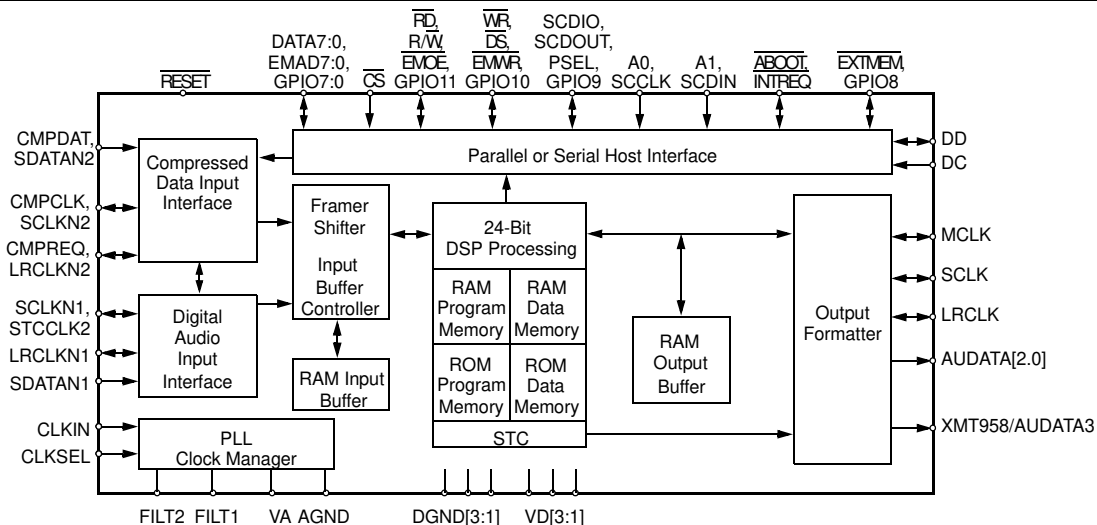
$\overline{RESET}$

DATA7:0, EMAD7:0, GPIO7:0

$\overline{CS}$

$\overline{RD}$, R/$\overline{W}$, $\overline{EMOE}$, GPIO11

$\overline{WR}$, $\overline{DS}$, $\overline{EMWR}$, GPIO10

SCDIO, SCDOUT, PSEL, GPIO9

A0, SCCLK

A1, SCDIN

$\overline{ABOOT}$, $\overline{INTREQ}$

$\overline{EXTMEM}$, GPIO8

CMPDAT, SDATAN2

CMPCLK, SCLKN2

CMPREQ, LRCLKN2

SCLKN1, STCCLK2

LRCLKN1

SDATAN1

CLKIN

CLKSEL

Compressed Data Input Interface

Parallel or Serial Host Interface

DD

DC

Framer Shifter

Input Buffer Controller

24-Bit DSP Processing

RAM Program Memory

RAM Data Memory

ROM Program Memory

ROM Data Memory

STC

RAM Output Buffer

Output Formatter

MCLK

SCLK

LRCLK

AUDATA[2.0]

XMT958/AUDATA3

Digital Audio Input Interface

RAM Input Buffer

PLL Clock Manager

FILT2 FILT1 VA AGND DGND[3:1] VD[3:1]